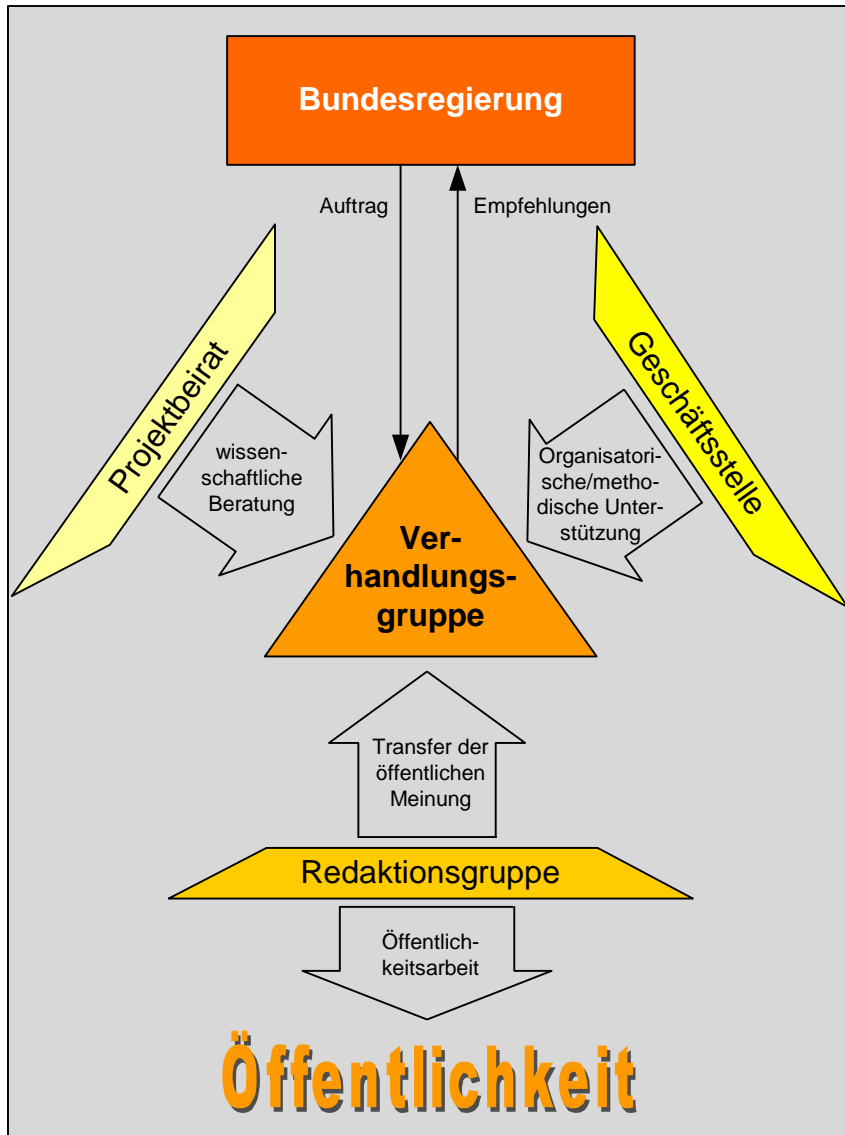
Bundesregierung

Auftrag

Empfehlungen

Projektbeirat

wissenschaftliche Beratung

Verhandlungsgruppe

Organisatorische/methodische Unterstützung

Geschäftsstelle

Transfer der öffentlichen Meinung

Redaktionsgruppe

Öffentlichkeitsarbeit

Öffentlichkeit